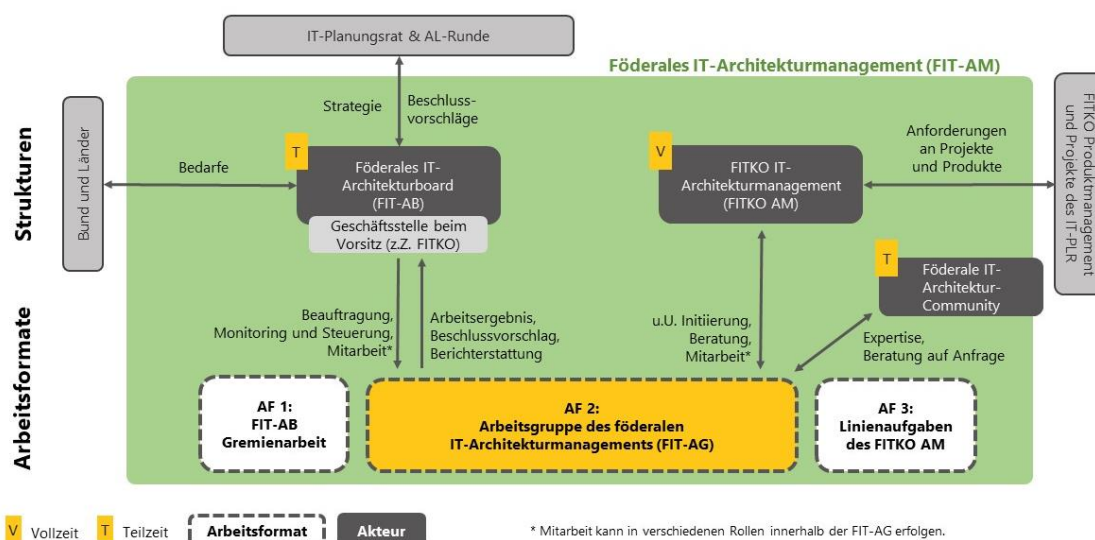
IT-Planungsrat & AL-Runde

Föderales IT-Architekturmanagement (FIT-AM)

Strukturen

Arbeitsformate

Bund und Länder

Strategie

Beschlussvorschläge

Bedarfe

T

Föderales IT-Architekturboard (FIT-AB)

Geschäftsstelle beim Vorsitz (z.Z. FITKO)

V

FITKO IT-Architekturmanagement (FITKO AM)

Anforderungen an Projekte und Produkte

FITKO Produktmanagement und Projekte des IT-PLR

T

Föderale IT-Architektur-Community

Beauftragung, Monitoring und Steuerung, Mitarbeit*

Arbeitsergebnis, Beschlussvorschlag, Berichterstattung

u.U. Initiierung, Beratung, Mitarbeit*

Expertise, Beratung auf Anfrage

AF 1: FIT-AB Gremienarbeit

AF 2: Arbeitsgruppe des föderalen IT-Architekturmanagements (FIT-AG)

AF 3: Linienaufgaben des FITKO AM

V Vollzeit T Teilzeit Arbeitsformat Akteur

* Mitarbeit kann in verschiedenen Rollen innerhalb der FIT-AG erfolgen.